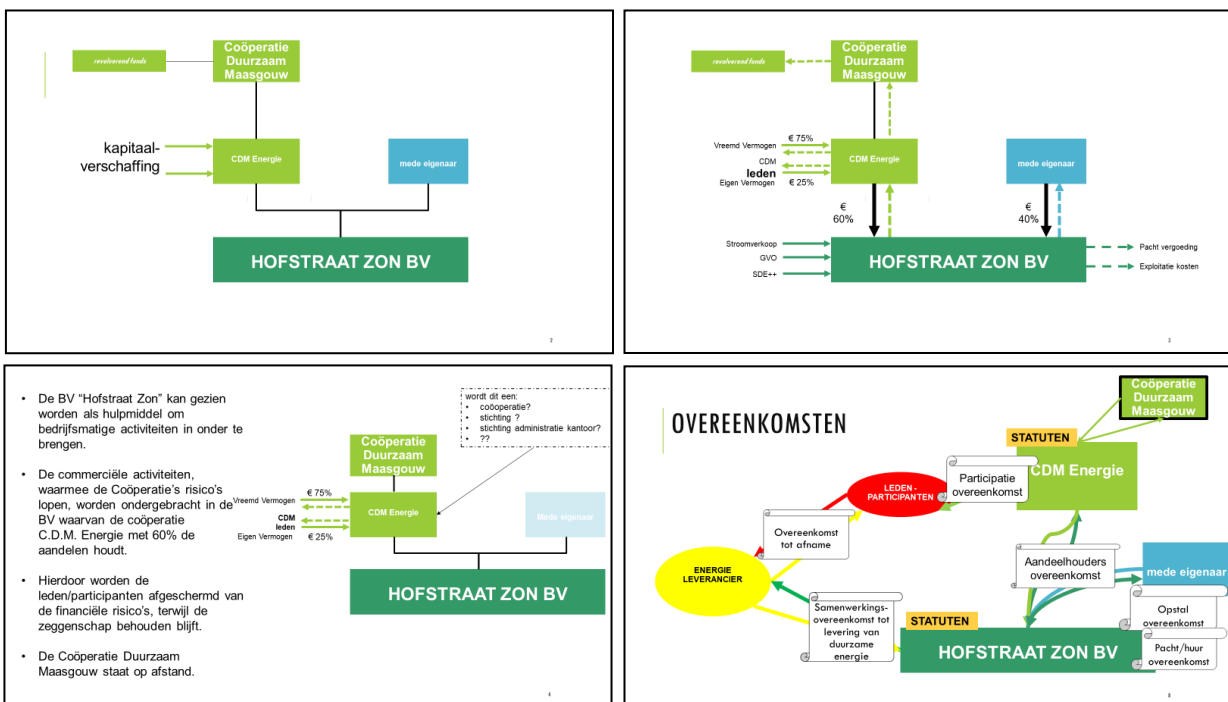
revolverend fonds

Coöperatie Duurzaam Maasgouw

kapitaal-verschaffing

CDM Energie

mede eigenaar

HOFSTRAAT ZON BV

2

revolverend fonds

Coöperatie Duurzaam Maasgouw

Vreemd Vermogen

€ 75%

CDM

leden

Eigen Vermogen

€ 25%

CDM Energie

mede eigenaar

€ 60%

€ 40%

Stroomverkoop

GVO

SDE++

HOFSTRAAT ZON BV

Pacht vergoeding

Exploitatie kosten

3

- De BV "Hofstraat Zon" kan gezien worden als hulpmiddel om bedrijfsmatige activiteiten in onder te brengen.
- De commerciële activiteiten, waarmee de Coöperatie's risico's lopen, worden ondergebracht in de BV waarvan de coöperatie C.D.M. Energie met 60% de aandelen houdt.
- Hierdoor worden de leden/participanten afgeschermd van de financiële risico's, terwijl de zeggenschap behouden blijft.
- De Coöperatie Duurzaam Maasgouw staat op afstand.

wordt dit een:
- coöoperatie?
- stichting ?
- stichting administratie kantoor?
- ??

Coöperatie Duurzaam Maasgouw

Vreemd Vermogen

€ 75%

CDM

leden

Eigen Vermogen

€ 25%

CDM Energie

Mede eigenaar

HOFSTRAAT ZON BV

4

OVEREENKOMSTEN

Coöperatie Duurzaam Maasgouw

STATUTEN

CDM Energie

Participatie overeenkomst

LEDEN - PARTICIPANTEN

Overeenkomst tot afname

ENERGIE LEVERANCIER

Aandeelhouders overeenkomst

mede eigenaar

Samenwerkings-overeenkomst tot levering van duurzame energie

STATUTEN

HOFSTRAAT ZON BV

Opstal overeenkomst

Pacht/huur overeenkomst

5